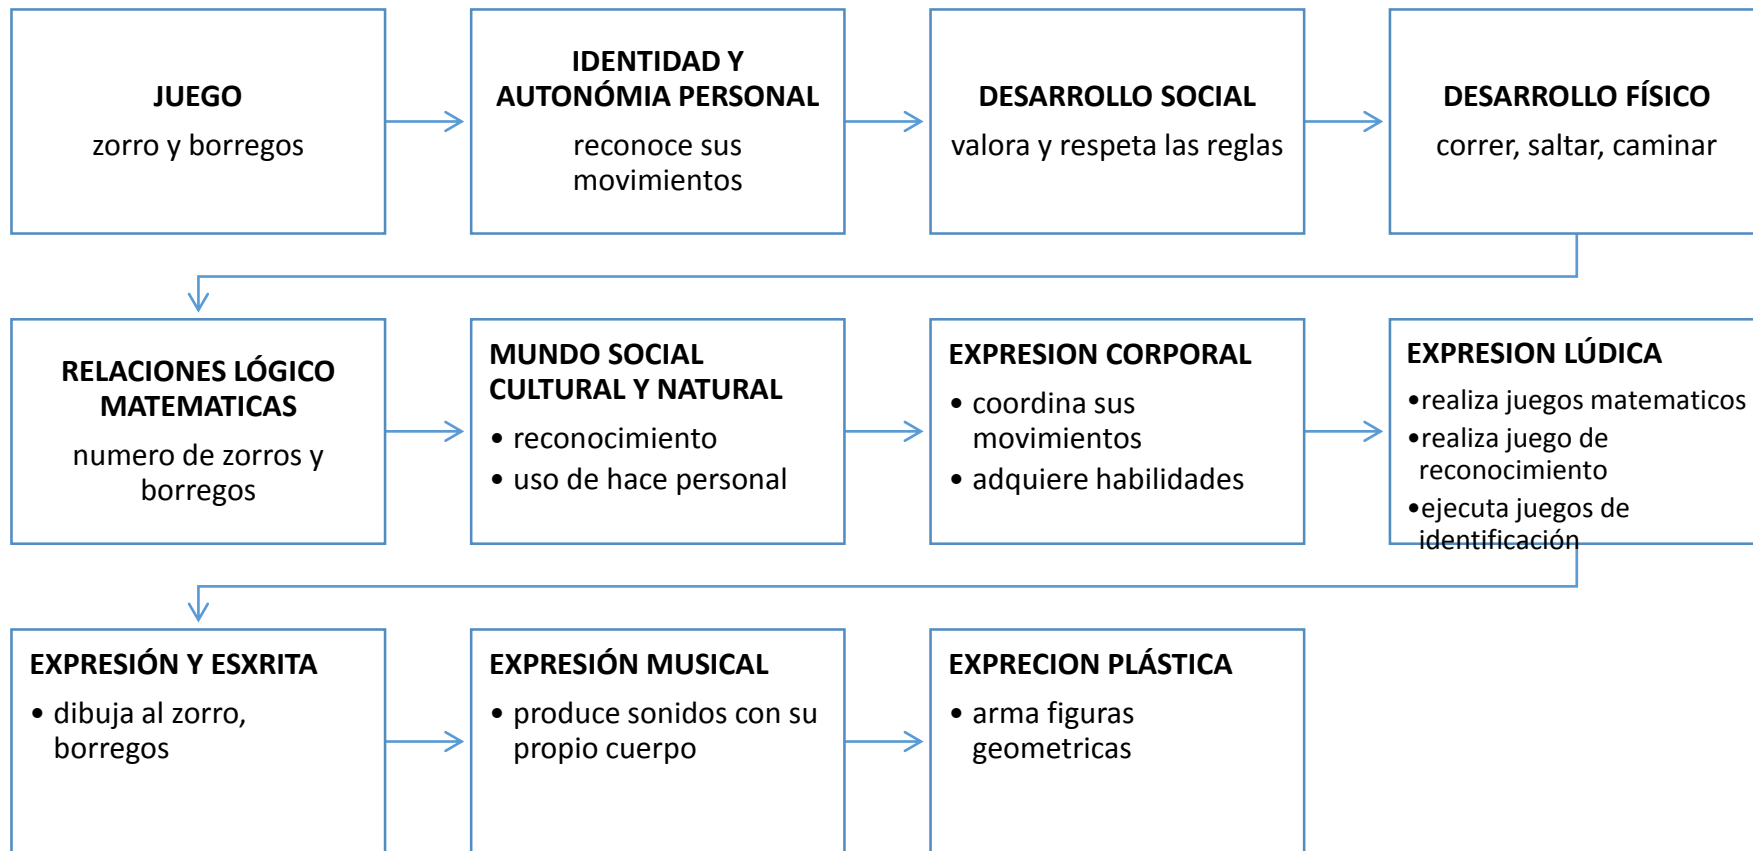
JUEGO
zorro y borregos

IDENTIDAD Y AUTONÓMIA PERSONAL
reconoce sus movimientos

DESARROLLO SOCIAL
valora y respeta las reglas

DESARROLLO FÍSICO
correr, saltar, caminar

RELACIONES LÓGICO MATEMATICAS
numero de zorros y borregos

MUNDO SOCIAL CULTURAL Y NATURAL
• reconocimiento
• uso de hace personal

EXPRESION CORPORAL
• coordina sus movimientos
• adquiere habilidades

EXPRESION LÚDICA
•realiza juegos matematicos
•realiza juego de reconocimiento
•ejecuta juegos de identificación

EXPRESIÓN Y ESXRITA
• dibuja al zorro, borregos

EXPRESIÓN MUSICAL
• produce sonidos con su propio cuerpo

EXPRECION PLÁSTICA
• arma figuras geometricas